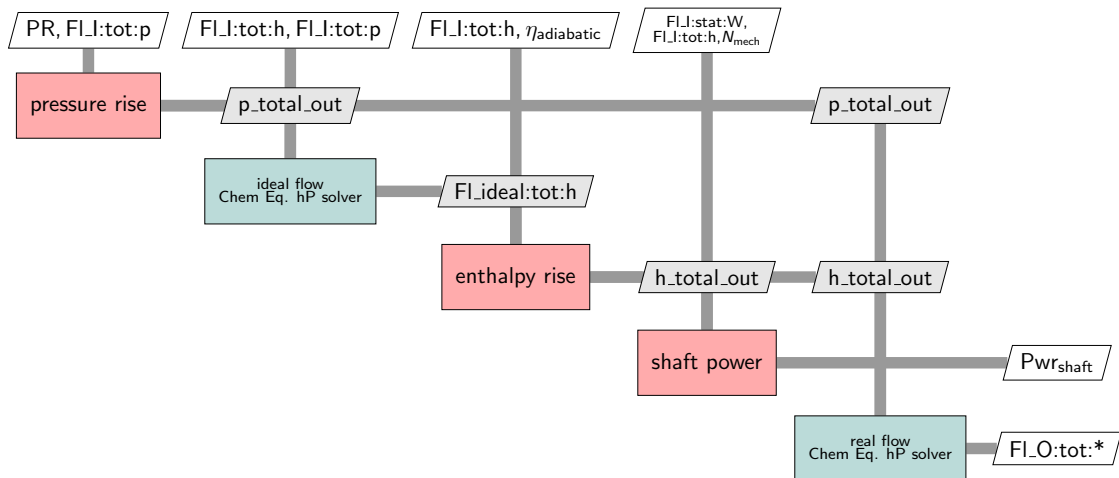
PR, Fl_I:tot:p

Fl_I:tot:h, Fl_I:tot:p

Fl_I:tot:h, $\eta_{adiabatic}$

Fl_I:stat:W, Fl_I:tot:h, $N_{mech}$

pressure rise

p_total_out

p_total_out

ideal flow Chem Eq. hP solver

Fl_ideal:tot:h

enthalpy rise

h_total_out

h_total_out

shaft power

$Pwr_{shaft}$

real flow Chem Eq. hP solver

Fl_O:tot:*